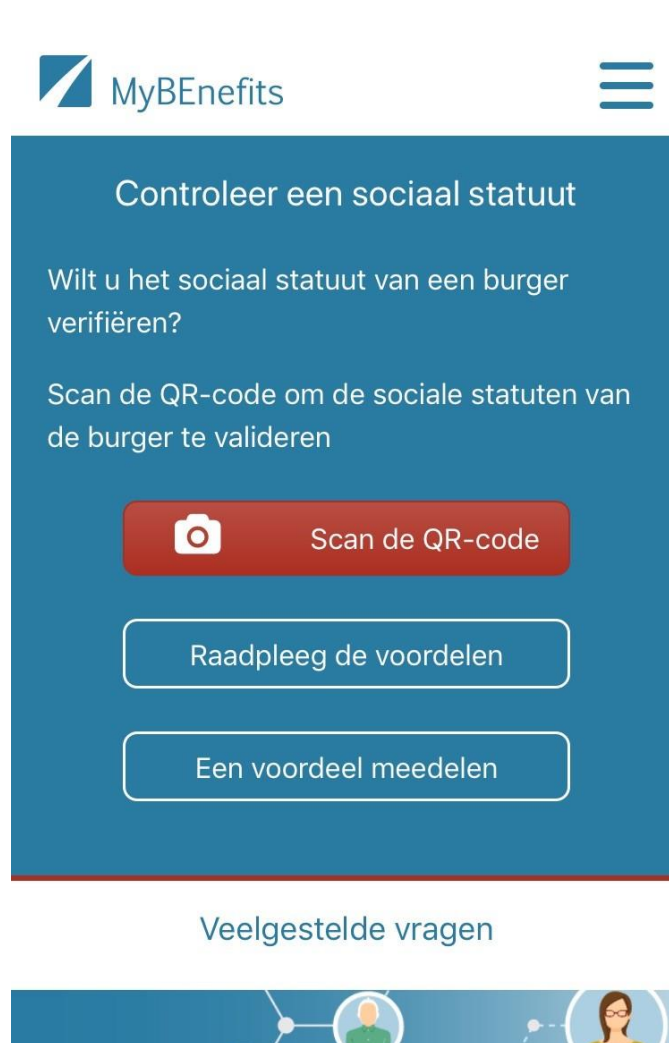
MyBEnefits

Controleer een sociaal statuut

Wilt u het sociaal statuut van een burger verifiëren?

Scan de QR-code om de sociale statuten van de burger te valideren

Scan de QR-code

Raadpleeg de voordelen

Een voordeel meedelen

Veelgestelde vragen